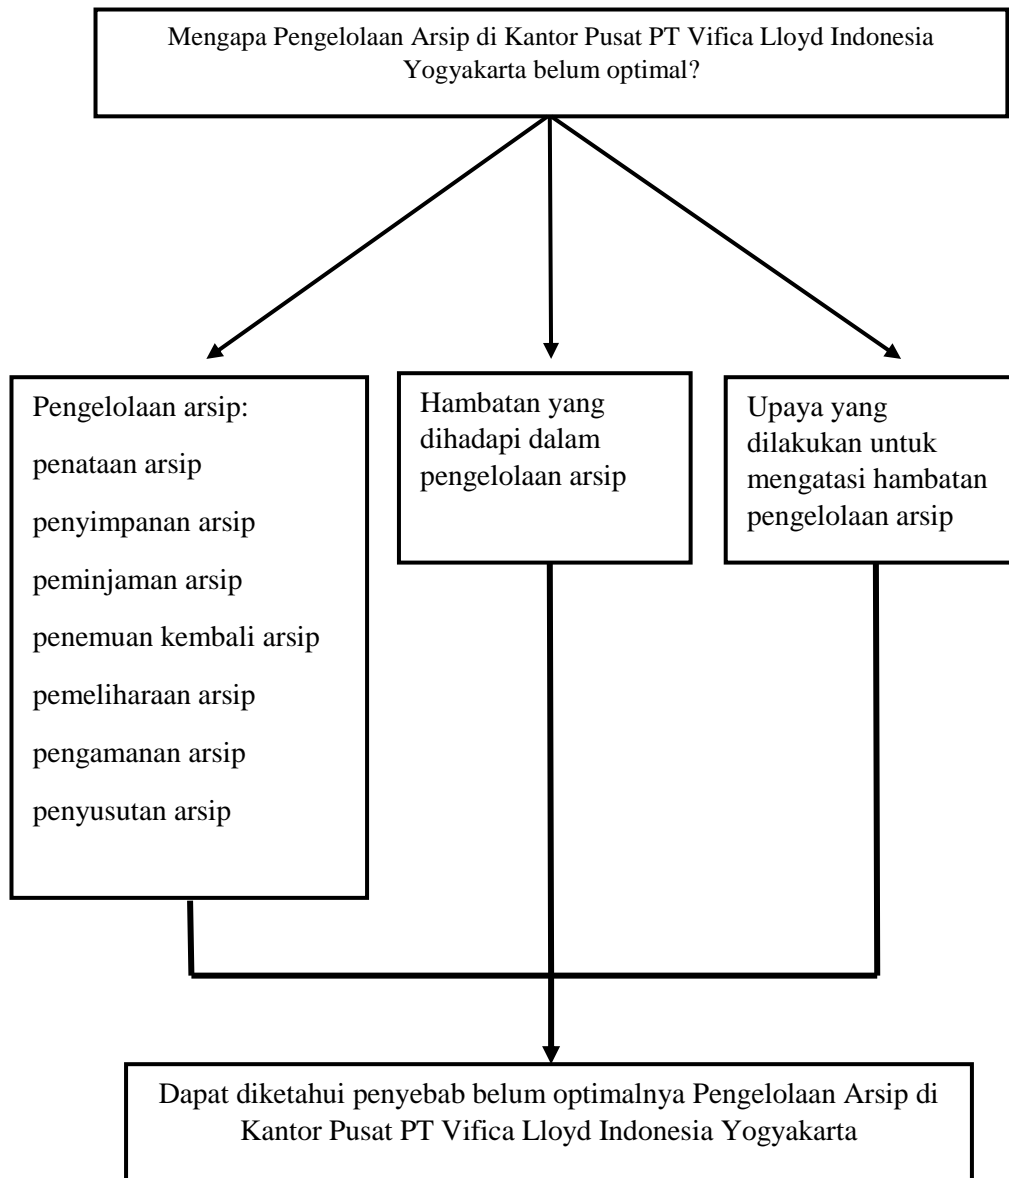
Mengapa Pengelolaan Arsip di Kantor Pusat PT Vifica Lloyd Indonesia Yogyakarta belum optimal?

Pengelolaan arsip:
penataan arsip
penyimpanan arsip
peminjaman arsip
penemuan kembali arsip
pemeliharaan arsip
pengamanan arsip
penyusutan arsip

Hambatan yang dihadapi dalam pengelolaan arsip

Upaya yang dilakukan untuk mengatasi hambatan pengelolaan arsip

Dapat diketahui penyebab belum optimalnya Pengelolaan Arsip di Kantor Pusat PT Vifica Lloyd Indonesia Yogyakarta